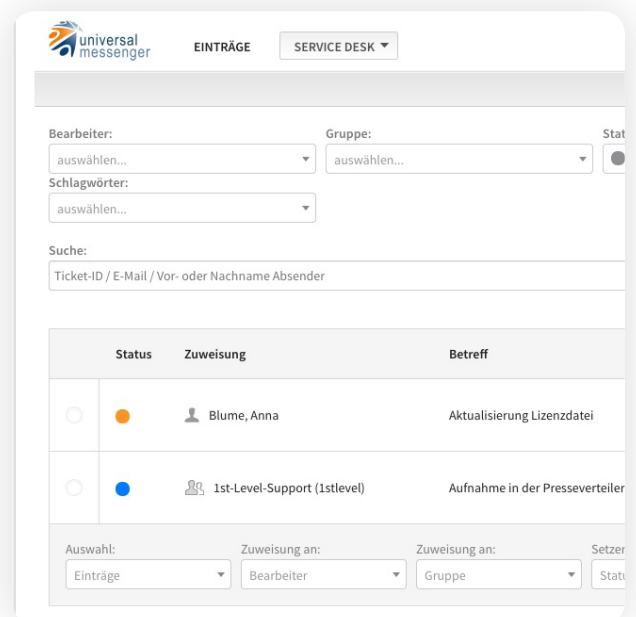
universal messenger

EINTRÄGE

SERVICE DESK ▾

Bearbeiter:
auswählen...

Gruppe:
auswählen...

Stat

Schlagwörter:
auswählen...

Suche:
Ticket-ID / E-Mail / Vor- oder Nachname Absender

| | Status | Zuweisung | Betreff |
|---|---|---|---|
| | | Blume, Anna | Aktualisierung Lizenzdatei |
| | | 1st-Level-Support (1stlevel) | Aufnahme in der Presseverteiler |

Auswahl:
Einträge

Zuweisung an:
Bearbeiter

Zuweisung an:
Gruppe

Setzer
Statu